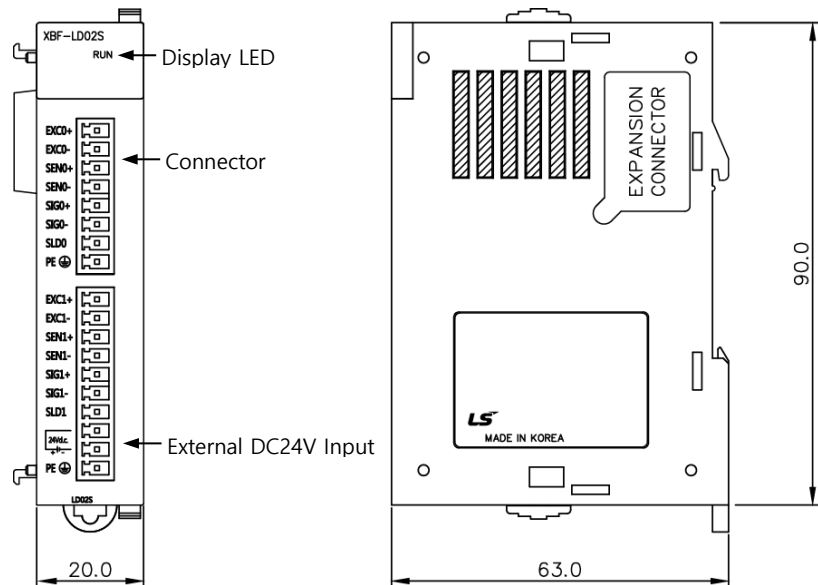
XBF-LD02S
RUN
Display LED
EXC0+
EXC0-
SEN0+
SEN0-
SIG0+
SIG0-
SLD0
PE ⏚
Connector
EXC1+
EXC1-
SEN1+
SEN1-
SIG1+
SIG1-
SLD1
24Vd.c.
+ -
PE ⏚
External DC24V Input
LD02S
20.0
EXPANSION CONNECTOR
90.0
LS
MADE IN KOREA
63.0